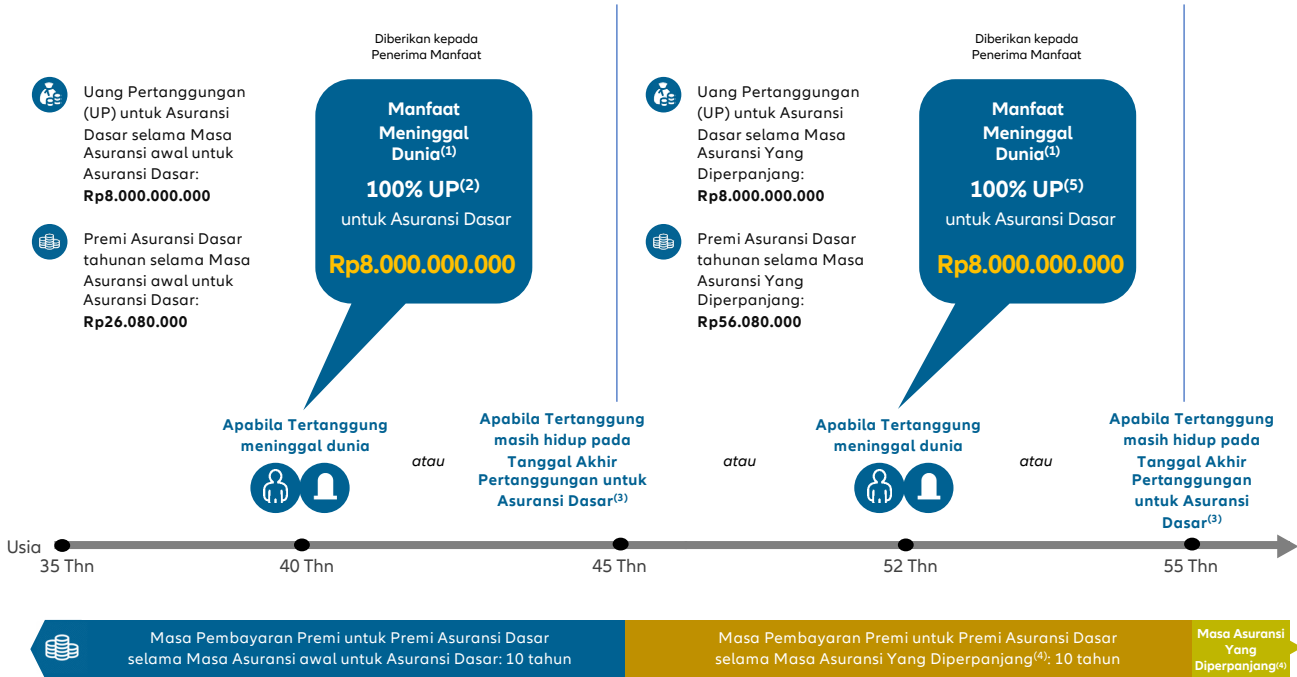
Uang Pertanggungan (UP) untuk Asuransi Dasar selama Masa Asuransi awal untuk Asuransi Dasar: **Rp8.000.000.000**

Premi Asuransi Dasar tahunan selama Masa Asuransi awal untuk Asuransi Dasar: **Rp26.080.000**

Diberikan kepada Penerima Manfaat

**Manfaat Meninggal Dunia$^{(1)}$**

**100% UP$^{(2)}$**

untuk Asuransi Dasar

**Rp8.000.000.000**

Uang Pertanggungan (UP) untuk Asuransi Dasar selama Masa Asuransi Yang Diperpanjang: **Rp8.000.000.000**

Premi Asuransi Dasar tahunan selama Masa Asuransi Yang Diperpanjang: **Rp56.080.000**

Diberikan kepada Penerima Manfaat

**Manfaat Meninggal Dunia$^{(1)}$**

**100% UP$^{(5)}$**

untuk Asuransi Dasar

**Rp8.000.000.000**

Apabila Tertanggung meninggal dunia

atau

Apabila Tertanggung masih hidup pada Tanggal Akhir Pertanggungan untuk Asuransi Dasar$^{(3)}$

atau

Apabila Tertanggung meninggal dunia

atau

Apabila Tertanggung masih hidup pada Tanggal Akhir Pertanggungan untuk Asuransi Dasar$^{(3)}$

Usia

35 Thn

40 Thn

45 Thn

52 Thn

55 Thn

Masa Pembayaran Premi untuk Premi Asuransi Dasar selama Masa Asuransi awal untuk Asuransi Dasar: 10 tahun

Masa Pembayaran Premi untuk Premi Asuransi Dasar selama Masa Asuransi Yang Diperpanjang$^{(4)}$: 10 tahun

Masa Asuransi Yang Diperpanjang$^{(4)}$